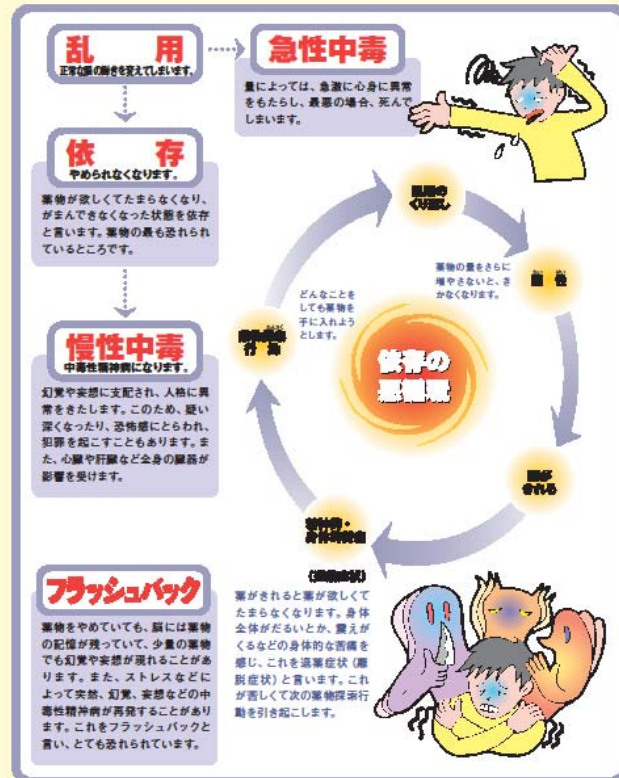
乱　用
正常な脳の働きを変えてしまいます。

急性中毒

量によっては、急激に心身に異常をもたらし、最悪の場合、死んでしまいます。

依　存
やめられなくなります。

薬物が欲しくてたまらなくなり、がまんできなくなった状態を依存と言います。薬物の最も恐れられているところです。

慢性中毒
中毒性精神病になります。

幻覚や妄想に支配され、人格に異常をきたします。このため、疑い深くなったり、恐怖感にとらわれ、犯罪を起こすこともあります。また、心臓や肝臓など全身の臓器が影響を受けます。

乱用の
くり返し

薬物の量をさらに増やさないと、きかなくなります。

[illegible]

どんなことをしても薬物を手に入れようとします。

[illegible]
行　動

依存の
悪循環

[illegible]
される

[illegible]・
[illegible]

([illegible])

薬がきれると薬が欲しくてたまらなくなります。身体全体がだるいとか、震えがくるなどの身体的な苦痛を感じ、これを退薬症状（離脱症状）と言います。これが苦しくて次の薬物探索行動を引き起こします。

フラッシュバック

薬物をやめていても、脳には薬物の記憶が残っていて、少量の薬物でも幻覚や妄想が現れることがあります。また、ストレスなどによって突然、幻覚、妄想などの中毒性精神病が再発することがあります。これをフラッシュバックと言い、とても恐れられています。